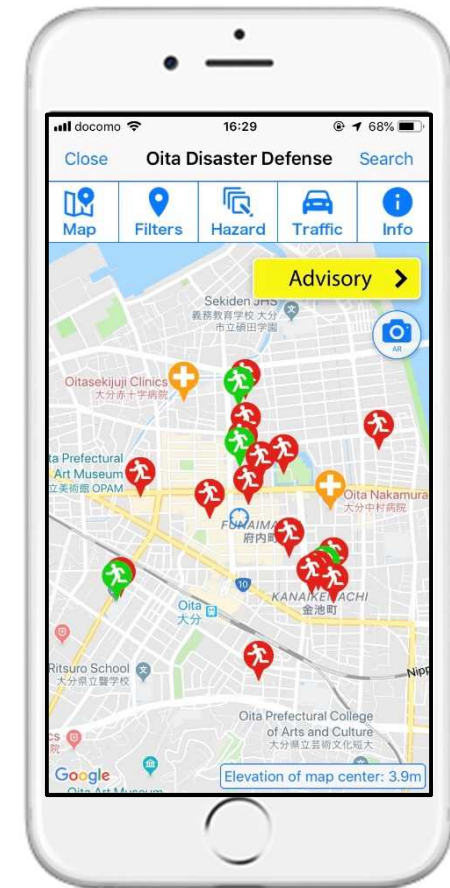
docomo 16:29 68%

Close Oita Disaster Defense Search

Map Filters Hazard Traffic Info

Advisory

Sekiden JHS
義務教育学校 大分
市立碩田学園

AR

Oitasekijuji Clinics
大分赤十字病院

ta Prefectural
Art Museum
立美術館 OPAM

Oita Nakamura
大分中村病院

FUNAI
府内町

10

KANAIKE MACHI
金池町

Oita
大分

Ritsuro School
大分県立聾学校

Nipp

Oita Prefectural College
of Arts and Culture
大分県立芸術文化短大

Google

Elevation of map center: 3.9m